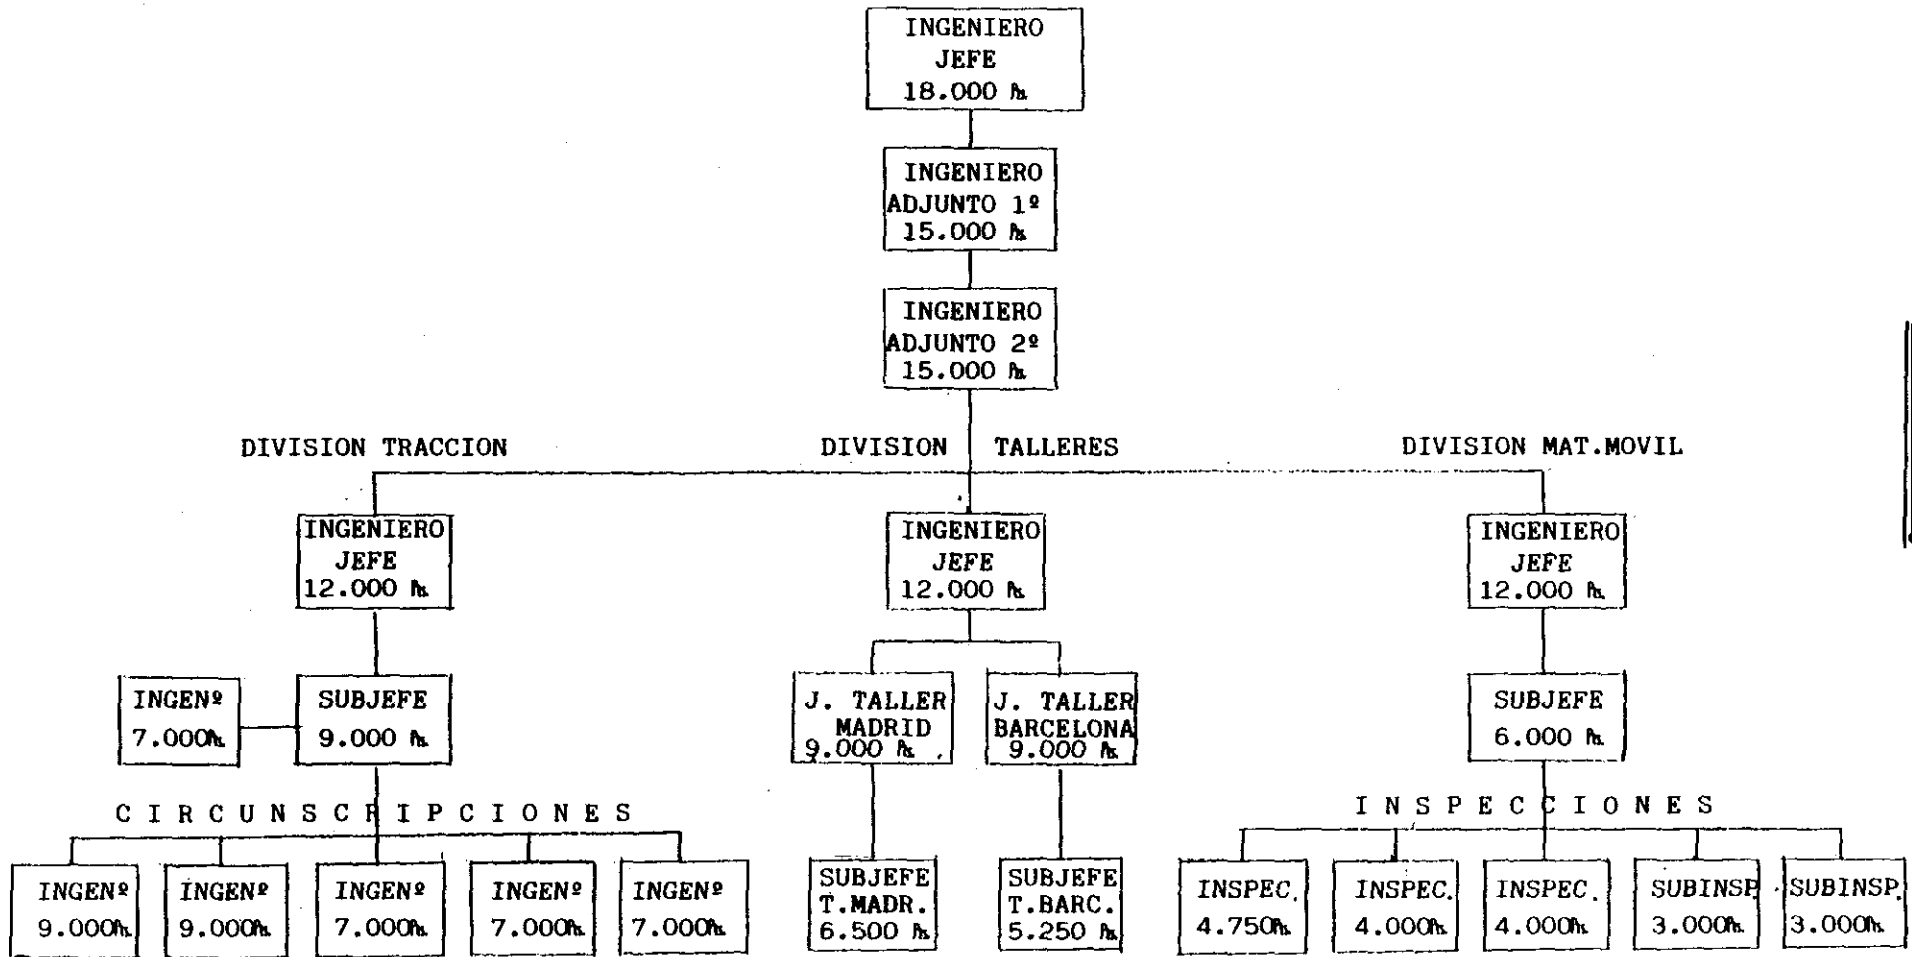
INGENIERO JEFE 18.000 Pts

INGENIERO ADJUNTO 1º 15.000 Pts

INGENIERO ADJUNTO 2º 15.000 Pts

DIVISION TRACCION

DIVISION TALLERES

DIVISION MAT.MOVIL

INGENIERO JEFE 12.000 Pts

INGENIERO JEFE 12.000 Pts

INGENIERO JEFE 12.000 Pts

INGENº 7.000Pts

SUBJEFE 9.000 Pts

J. TALLER MADRID 9.000 Pts

J. TALLER BARCELONA 9.000 Pts

SUBJEFE 6.000 Pts

CIRCUNSCRIPCIONES

INSPECCIONES

INGENº 9.000Pts

INGENº 9.000Pts

INGENº 7.000Pts

INGENº 7.000Pts

INGENº 7.000Pts

SUBJEFE T.MADR. 6.500 Pts

SUBJEFE T.BARC. 5.250 Pts

INSPEC. 4.750Pts

INSPEC. 4.000Pts

INSPEC. 4.000Pts

SUBINSP. 3.000Pts

SUBINSP. 3.000Pts